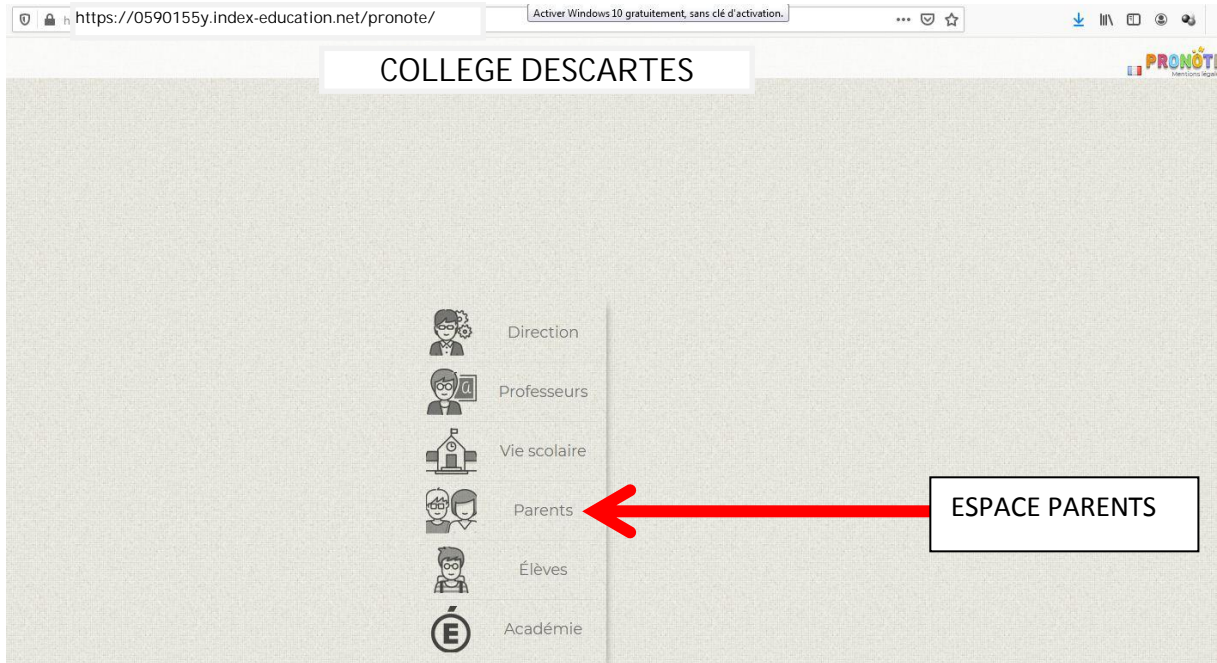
h https://0590155y.index-education.net/pronote/

Activer Windows 10 gratuitement, sans clé d'activation.

COLLEGE DESCARTES

PRONOTE
Mentions légales

Direction

Professeurs

Vie scolaire

Parents

Élèves

Académie

ESPACE PARENTS